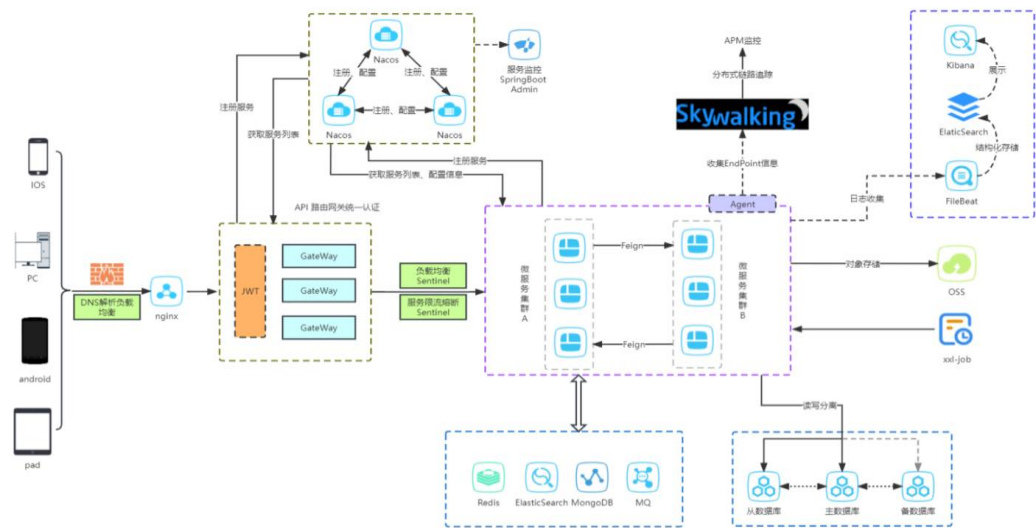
IOS

PC

android

pad

DNS解析负载均衡

nginx

注册服务

获取服务列表

Nacos

注册、配置

注册、配置

注册、配置

Nacos

Nacos

服务监控 SpringBoot Admin

获取服务列表、配置信息

注册服务

API 路由网关统一认证

JWT

GateWay

GateWay

GateWay

负载均衡 Sentinel

服务限流熔断 Sentinel

微服务集群A

Feign

Feign

微服务集群B

APM监控

分布式链路追踪

Skywalking

收集EndPoint信息

Agent

日志收集

Kibana

展示

ElaticSearch

结构化存储

FileBeat

对象存储

OSS

xxl-job

读写分离

Redis

ElasticSearch

MongoDB

MQ

从数据库

主数据库

备数据库